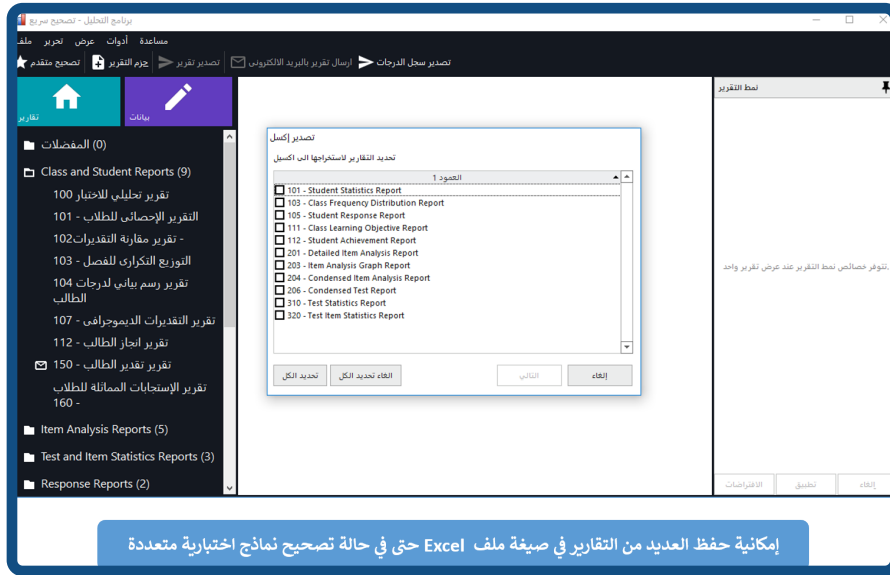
برنامج التحليل - تصحيح سريع

ملف تحرير عرض أدوات مساعدة

تصحيح متقدم حزم التقرير تصدير تقرير تصدير ارسال تقرير بالبريد الالكتروني تصدير سجل الدرجات

تقارير بيانات

نمط التقرير

(0) المفضلات
Class and Student Reports (9)
تقرير تحليلي للاختبار 100
التقرير الإحصائي للطلاب - 101
تقرير مقارنة التقديرات102 -
التوزيع التكراري للفصل - 103
تقرير رسم بياني لدرجات 104 الطالب
تقرير التقديرات الديموجرافى - 107
تقرير انجاز الطالب - 112
تقرير تقدير الطالب - 150
تقرير الإستجابات المماثلة للطلاب 160 -
Item Analysis Reports (5)
Test and Item Statistics Reports (3)
Response Reports (2)

تصدير إكسل
تحديد التقارير لاستخراجها الى اكسيل
العمود 1
101 - Student Statistics Report
103 - Class Frequency Distribution Report
105 - Student Response Report
111 - Class Learning Objective Report
112 - Student Achievement Report
201 - Detailed Item Analysis Report
203 - Item Analysis Graph Report
204 - Condensed Item Analysis Report
206 - Condensed Test Report
310 - Test Statistics Report
320 - Test Item Statistics Report
تحديد الكل الغاء تحديد الكل التالي إلغاء

تتوفر خصائص نمط التقرير عند عرض تقرير واحد

الافتراضات تطبيق إلغاء

إمكانية حفظ العديد من التقارير في صيغة ملف Excel حتى في حالة تصحيح نماذج اختبارية متعددة